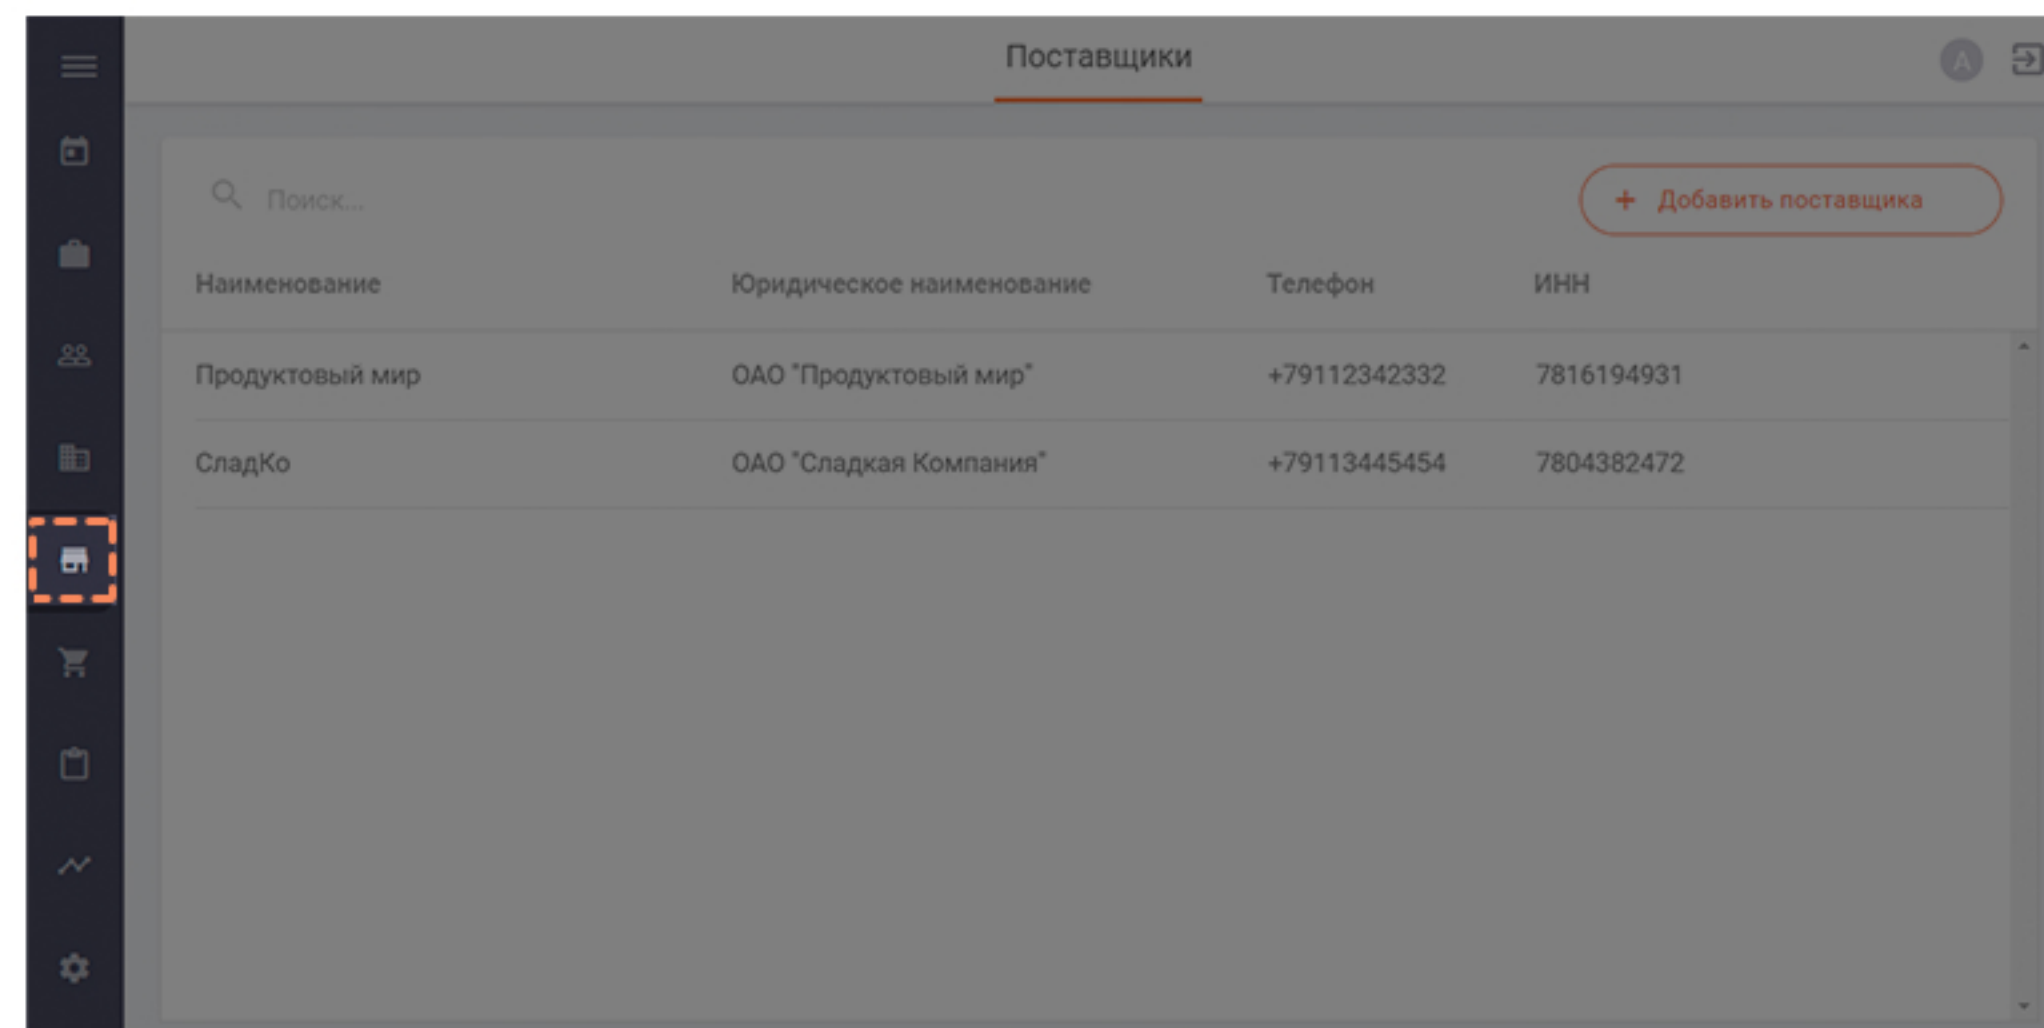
Поставщики

A

Поиск...

+ Добавить поставщика

| Наименование | Юридическое наименование | Телефон | ИНН |
|---|---|---|---|
| Продуктовый мир | ОАО "Продуктовый мир" | +79112342332 | 7816194931 |
| СладКо | ОАО "Сладкая Компания" | +79113445454 | 7804382472 |